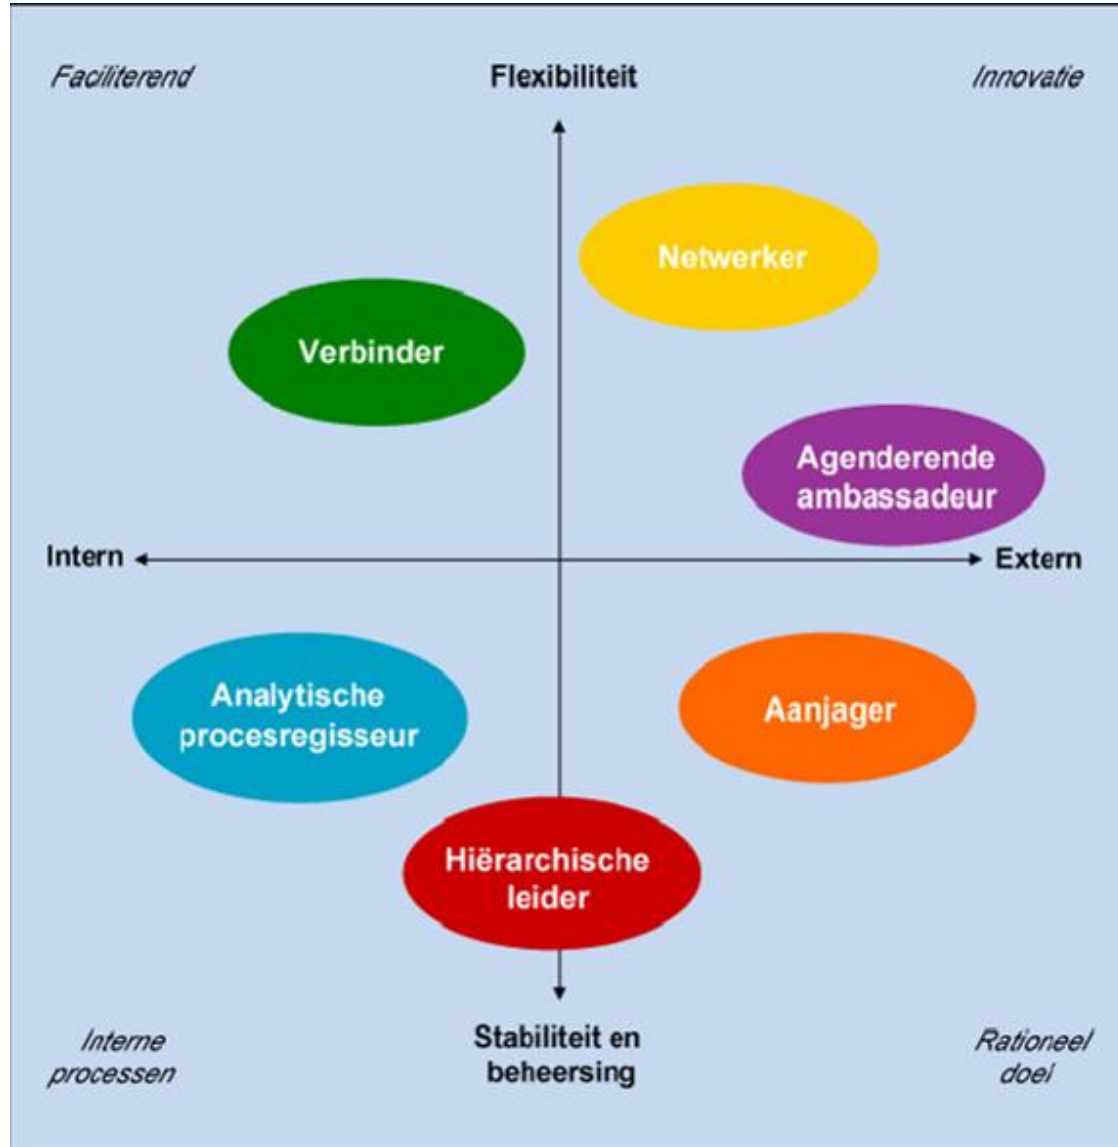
Faciliterend

Flexibiliteit

Innovatie

Netwerker

Verbinder

Agenderende ambassadeur

Intern

Extern

Analytische procesregisseur

Aanjager

Hiërarchische leider

Interne processen

Stabiliteit en beheersing

Rationeel doel